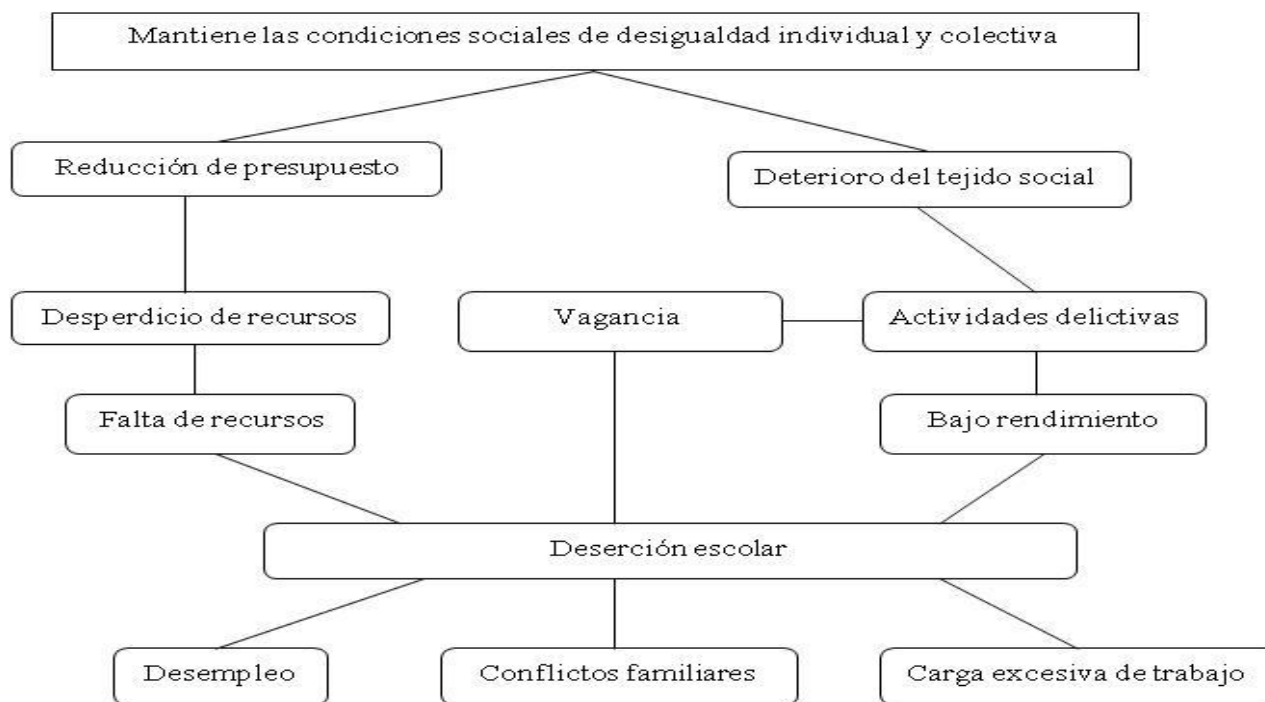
Mantiene las condiciones sociales de desigualdad individual y colectiva

Reducción de presupuesto

Deterioro del tejido social

Desperdicio de recursos

Vagancia

Actividades delictivas

Falta de recursos

Bajo rendimiento

Deserción escolar

Desempleo

Conflictos familiares

Carga excesiva de trabajo